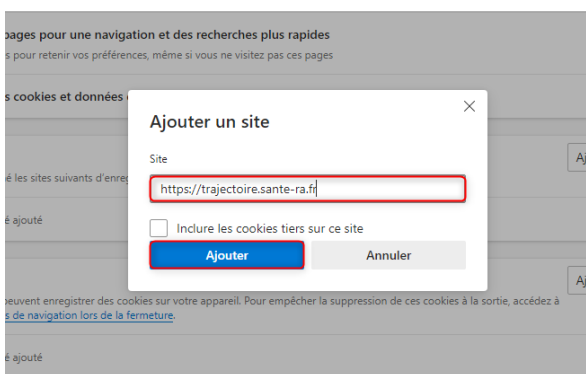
pages pour une navigation et des recherches plus rapides

s pour retenir vos préférences, même si vous ne visitez pas ces pages

s cookies et données

é les sites suivants d'enreg

é ajouté

Aj

peuvent enregistrer des cookies sur votre appareil. Pour empêcher la suppression de ces cookies à la sortie, accédez à s de navigation lors de la fermeture.

é ajouté

Aj

Ajouter un site

×

Site

https://trajectoire.sante-ra.fr

Inclure les cookies tiers sur ce site

Ajouter

Annuler